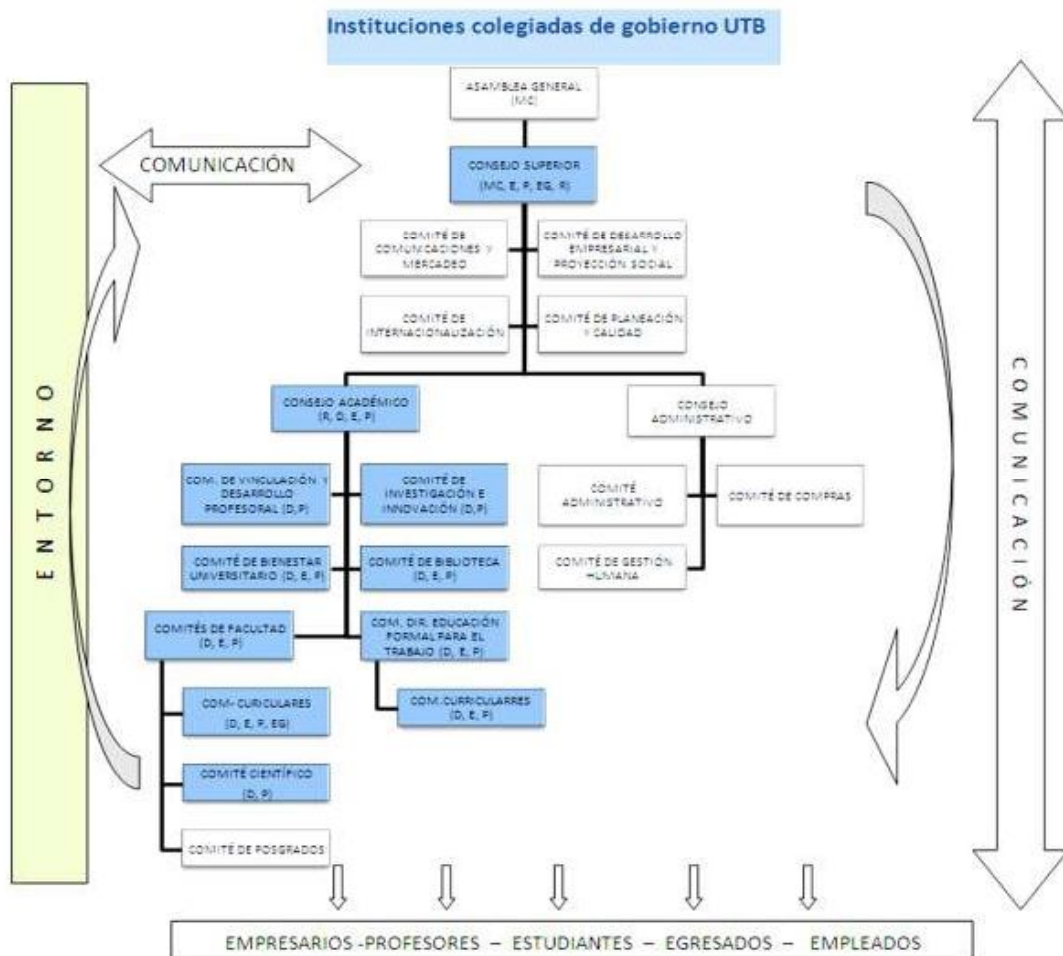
Instituciones colegiadas de gobierno UTB

ASAMBLEA GENERAL (MC)

COMUNICACIÓN

CONSEJO SUPERIOR (MC, E, P, EG, R)

COMITÉ DE COMUNICACIONES Y MERCADEO

COMITÉ DE DESARROLLO EMPRESARIAL Y PROYECCIÓN SOCIAL

COMITÉ DE INTERNACIONALIZACIÓN

COMITÉ DE PLANEACIÓN Y CALIDAD

ENTORNO

CONSEJO ACADÉMICO (R, D, E, P)

CONSEJO ADMINISTRATIVO

COM. DE VINCULACIÓN Y DESARROLLO PROFESORAL (D,P)

COMITÉ DE INVESTIGACIÓN E INNOVACIÓN (D,P)

COMITÉ ADMINISTRATIVO

COMITÉ DE COMPRAS

COMITÉ DE BIENESTAR UNIVERSITARIO (D, E, P)

COMITÉ DE BIBLIOTECA (D, E, P)

COMITÉ DE GESTIÓN HUMANA

COMITÉS DE FACULTAD (D, E, P)

COM. DIR. EDUCACIÓN FORMAL PARA EL TRABAJO (D, E, P)

COM. CURRICULARRES (D, E, P)

COM- CURICULARES (D, E, P, EG)

COMITÉ CIENTÍFICO (D, P)

COMITÉ DE POSGRADOS

COMUNICACIÓN

EMPRESARIOS -PROFESORES – ESTUDIANTES – EGRESADOS – EMPLEADOS